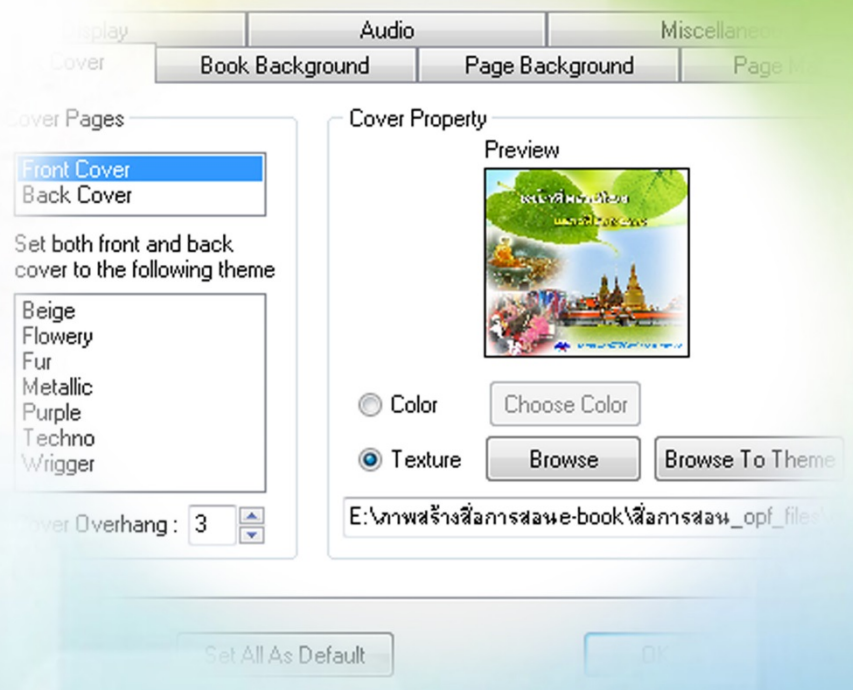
Display | Audio | Miscellaneo

Cover | Book Background | Page Background | Page M

Cover Pages

Front Cover
Back Cover

Set both front and back cover to the following theme

Beige
Flowery
Fur
Metallic
Purple
Techno
Wrigger

Cover Overhang : 3

Cover Property

Preview

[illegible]

Color

Choose Color

Texture

Browse

Browse To Theme

E:\ภาพสร้างสื่อการสอน e-book\สื่อการสอน_opf_files\

Set All As Default

OK